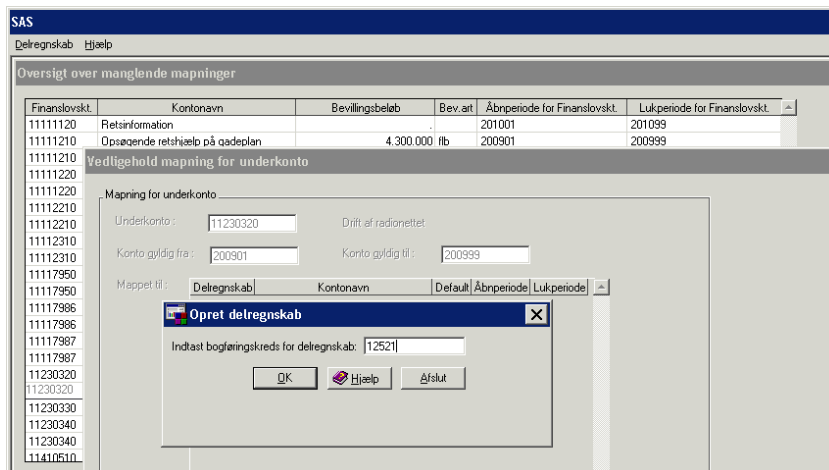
SAS

Delregnskab Hjælp

Oversigt over manglende mapninger

| Finanslovskt. | Kontonavn | Bevillingsbeløb | Bev.art | Åbnperiode for Finanslovskt. | Lukperiode for Finanslovskt. |
|---|---|---|---|---|---|
| 11111120 | Retsinformation | . | | 201001 | 201099 |
| 11111210 | Opsøgende retshjælp på gadeplan | 4.300.000 | flb | 200901 | 200999 |
| 11111210 | | | | | |
| 11111220 | | | | | |
| 11111220 | | | | | |
| 11112210 | | | | | |
| 11112210 | | | | | |
| 11112310 | | | | | |
| 11112310 | | | | | |
| 11117950 | | | | | |
| 11117950 | | | | | |
| 11117986 | | | | | |
| 11117986 | | | | | |
| 11117987 | | | | | |
| 11117987 | | | | | |
| 11230320 | | | | | |
| 11230320 | | | | | |
| 11230330 | | | | | |
| 11230340 | | | | | |
| 11230340 | | | | | |
| 11410510 | | | | | |

Vedligehold mapning for underkonto

Mapning for underkonto

Underkonto : 11230320 Drift af radionettet

Konto gyldig fra : 200901 Konto gyldig til : 200999

Mappet til :

| Delregnskab | Kontonavn | Default | Åbnperiode | Lukperiode |
|---|---|---|---|---|

Opret delregnskab

Indtast bogføringskreds for delregnskab: 12521

OK Hjælp Afslut